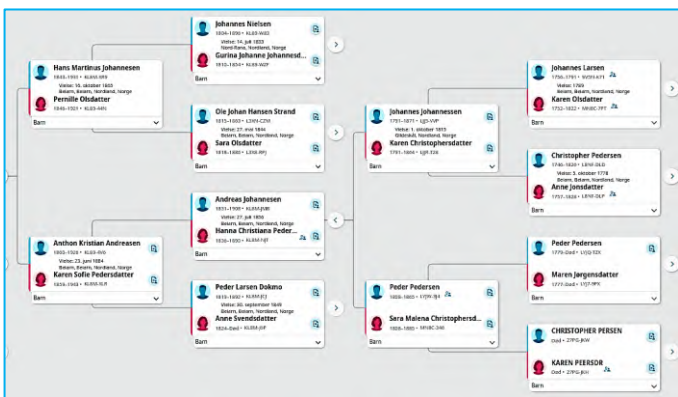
Hans Martinus Johannesen
1843-1933 • KL6B-M9J
Vielse: 14. oktober 1865
Beiarn, Beiarn, Nordland, Norge
Pernille Olsdatter
1846-1923 • KL69-MR1
Barn

Johannes Nielsen
1804-1880 • KL69-W63
Vielse: 14. juli 1833
Nord-Rana, Nordland, Norge
Gurina Johanne Johannesd...
1810-1854 • KL69-W2F
Barn

Ole Johan Hansen Strand
1815-1880 • LZKN-C3H
Vielse: 27. mai 1844
Beiarn, Beiarn, Nordland, Norge
Sara Olsdatter
1818-1885 • LZKB-9PJ
Barn

Anthon Kristian Andreasen
1865-1928 • KL6B-9V6
Vielse: 23. juni 1884
Beiarn, Beiarn, Nordland, Norge
Karen Sofie Pedersdatter
1856-1943 • KL6B-9LR
Barn

Andreas Johannesen
1831-1900 • KL6M-JNB
Vielse: 27. juli 1856
Beiarn, Beiarn, Nordland, Norge
Hanna Christiana Peder...
1828-1890 • KL6M-TJT
Barn

Peder Larsen Dokmo
1816-1860 • KL6M-ZJ2
Vielse: 30. september 1849
Beiarn, Beiarn, Nordland, Norge
Anne Svendsdatter
1824-Død • KL6M-JVF
Barn

Johannes Johannessen
1751-1871 • LQ5-VVP
Vielse: 1. oktober 1813
Bildsskål, Nordland, Norge
Karen Christophersdatter
1791-1864 • LQ5-334
Barn

Peder Pedersen
1808-1883 • LYJW-9JX
Sara Malena Christophersd...
1806-1885 • MHBC-2N8
Barn

Johannes Larsen
1736-1791 • WVDH-671
Vielse: 1769
Beiarn, Beiarn, Nordland, Norge
Karen Olsdatter
1752-1822 • MHBC-7FT
Barn

Christopher Pedersen
1746-1828 • LBYF-DLD
Vielse: 3. oktober 1778
Beiarn, Beiarn, Nordland, Norge
Anne Jonsdatter
1757-1828 • LBYF-DLP
Barn

Peder Pedersen
1779-Død • LYJQ-5ZK
Maren Jørgensdatter
1777-Død • LYJT-9PX
Barn

CHRISTOPHER PERSEN
Død • 27PG-JKW
KAREN PEERSDR
Død • 27PG-JKH
Barn